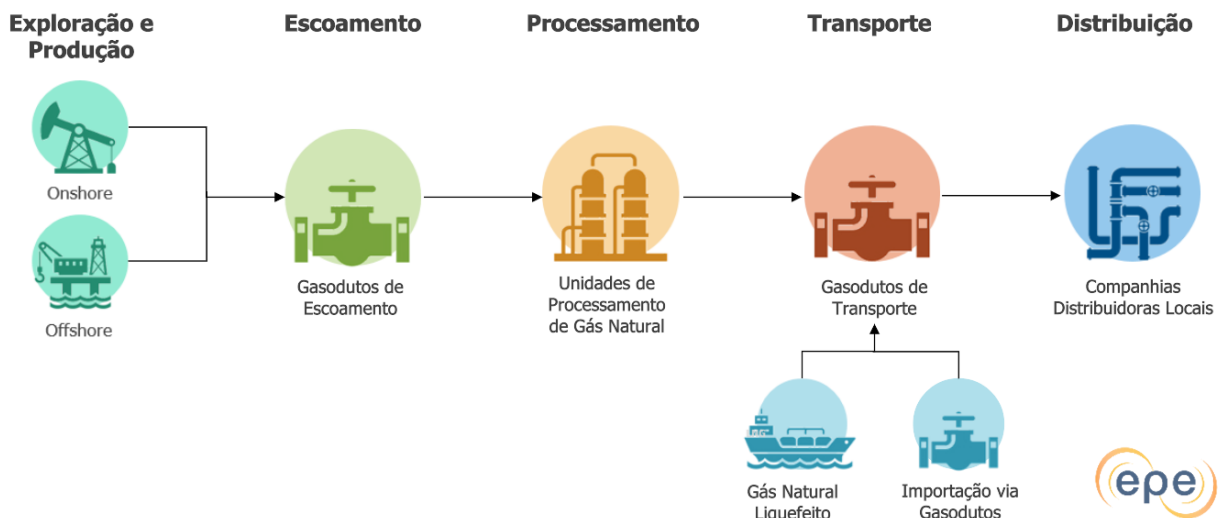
Exploração e Produção

Escoamento

Processamento

Transporte

Distribuição

Onshore

Offshore

Gasodutos de Escoamento

Unidades de Processamento de Gás Natural

Gasodutos de Transporte

Companhias Distribuidoras Locais

Gás Natural Liquefeito

Importação via Gasodutos

epe